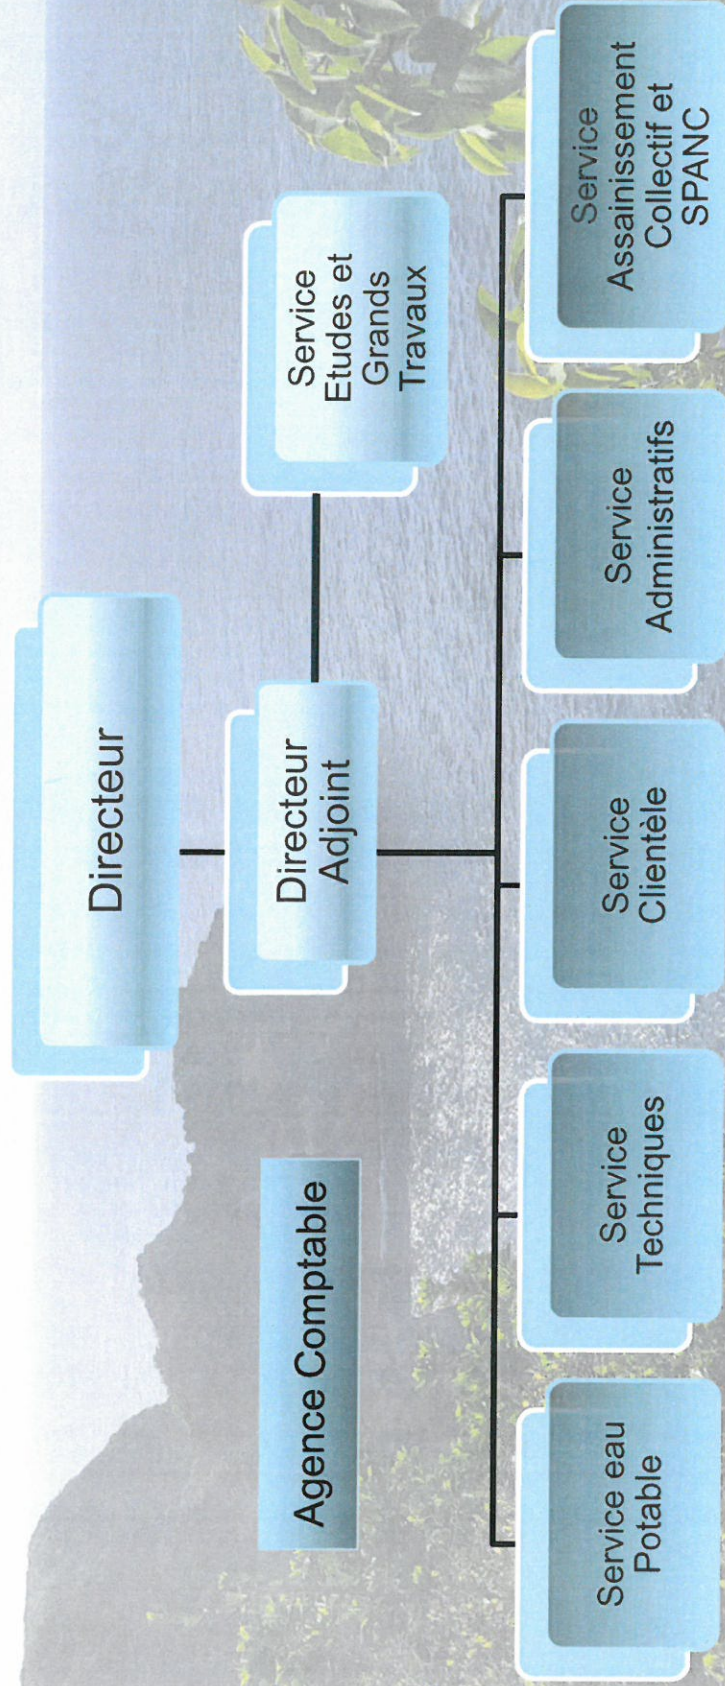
Directeur

Directeur Adjoint

Service Etudes et Grands Travaux

Agence Comptable

Service eau Potable

Service Techniques

Service Clientèle

Service Administratifs

Service Assainissement Collectif et SPANC